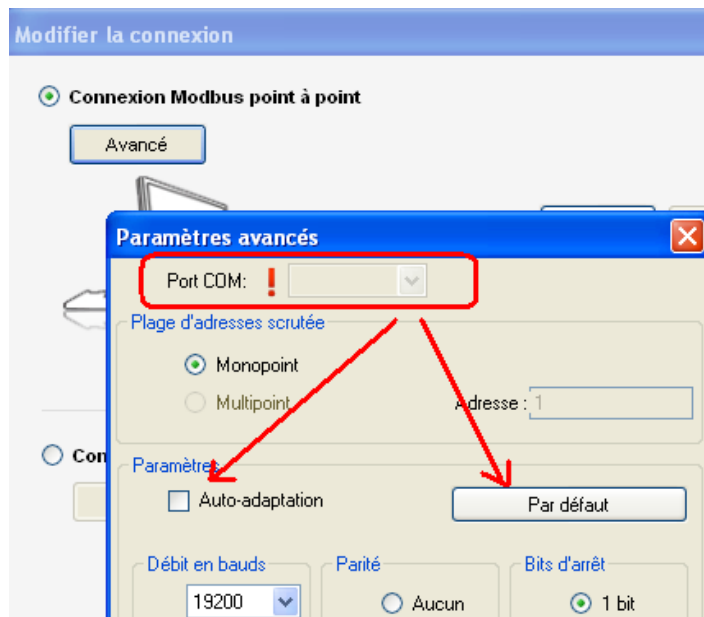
Modifier la connexion

Connexion Modbus point à point

Avancé

Con

Paramètres avancés

Port COM: !

Plage d'adresses scrutée

Monopoint

Multipoint

Adresse : 1

Paramètres

Auto-adaptation

Par défaut

Débit en bauds

19200

Parité

Aucun

Bits d'arrêt

1 bit